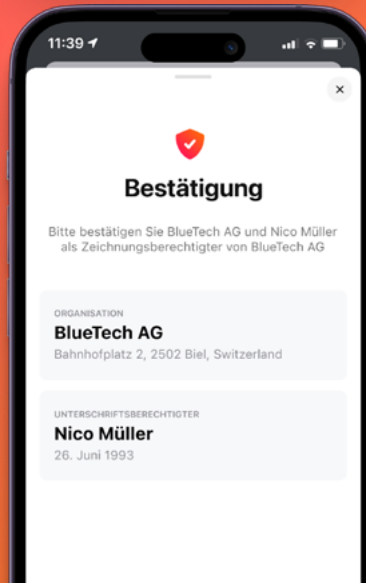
11:39

×

Bestätigung

Bitte bestätigen Sie BlueTech AG und Nico Müller als Zeichnungsberechtigter von BlueTech AG

ORGANISATION
BlueTech AG
Bahnhofplatz 2, 2502 Biel, Switzerland

UNTERSCHRIFTSBERECHTIGTER
Nico Müller
26. Juni 1993